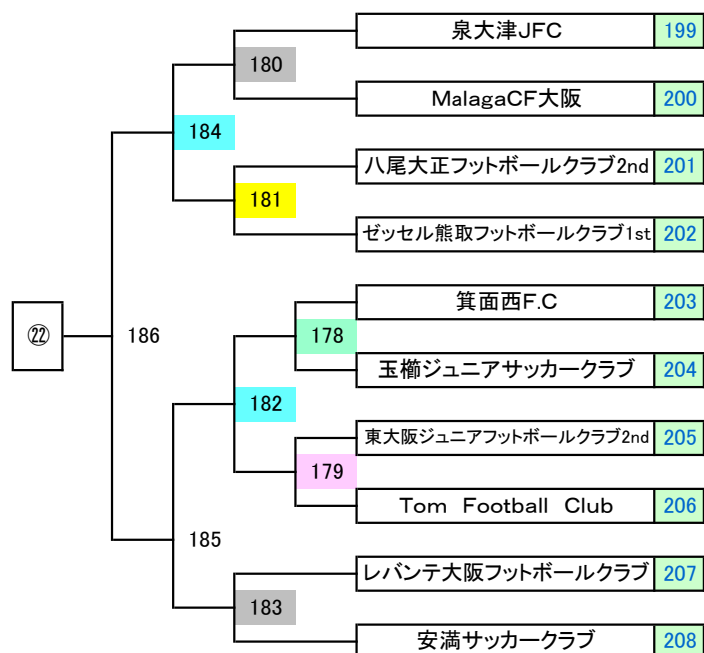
泉大津JFC 199

180

MalagaCF大阪 200

184

八尾大正フットボールクラブ2nd 201

181

ゼッセル熊取フットボールクラブ1st 202

㉒

186

箕面西F.C 203

178

玉櫛ジュニアサッカークラブ 204

182

東大阪ジュニアフットボールクラブ2nd 205

179

Tom Football Club 206

185

レバンテ大阪フットボールクラブ 207

183

安満サッカークラブ 208